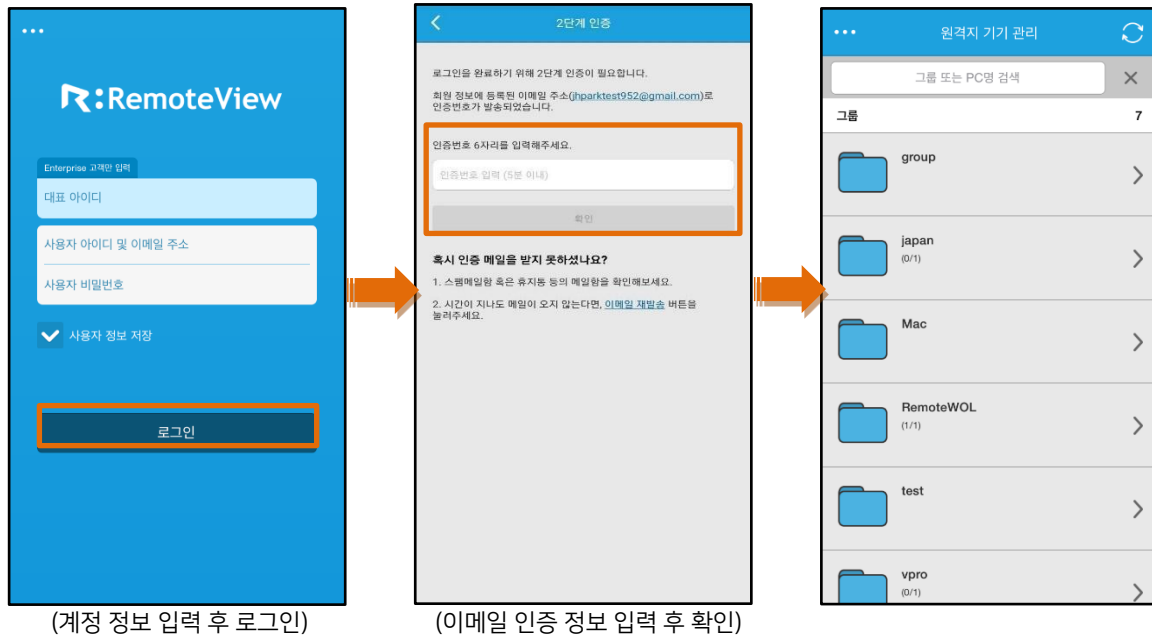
•••

R:RemoteView

Enterprise 고객만 입력

대표 아이디

사용자 아이디 및 이메일 주소

사용자 비밀번호

사용자 정보 저장

로그인

(계정 정보 입력 후 로그인)

2단계 인증

로그인을 완료하기 위해 2단계 인증이 필요합니다.

회원 정보에 등록된 이메일 주소(jhparktest952@gmail.com)로 인증번호가 발송되었습니다.

인증번호 6자리를 입력해주세요.

인증번호 입력 (5분 이내)

확인

혹시 인증 메일을 받지 못하셨나요?

1. 스팸메일함 혹은 휴지통 등의 메일함을 확인해보세요.

2. 시간이 지나도 메일이 오지 않는다면, 이메일 재발송 버튼을 눌러주세요.

(이메일 인증 정보 입력 후 확인)

•••

원격지 기기 관리

그룹 또는 PC명 검색

그룹 7

group

japan
(0/1)

Mac

RemoteWOL
(1/1)

test

vpro
(0/1)